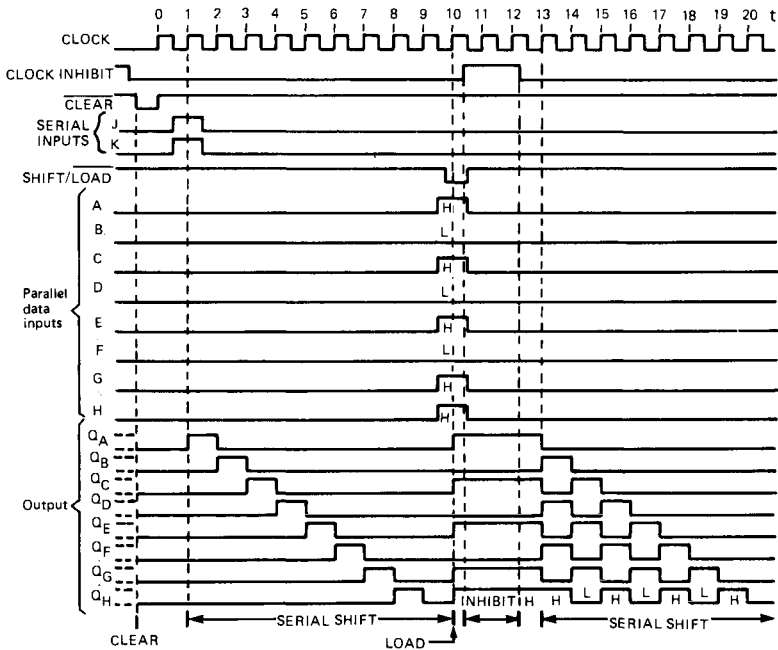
0 1 2 3 4 5 6 7 8 9 10 11 12 13 14 15 16 17 18 19 20 t

CLOCK

CLOCK INHIBIT

$\overline{\text{CLEAR}}$

SERIAL INPUTS J K

SHIFT/$\overline{\text{LOAD}}$

Parallel data inputs

A H
B L
C H
D L
E H
F L
G H
H H

Output

$Q_A$
$Q_B$
$Q_C$
$Q_D$
$Q_E$
$Q_F$
$Q_G$
$Q_H$

INHIBIT H H L H L H L H

CLEAR

SERIAL SHIFT

LOAD

SERIAL SHIFT